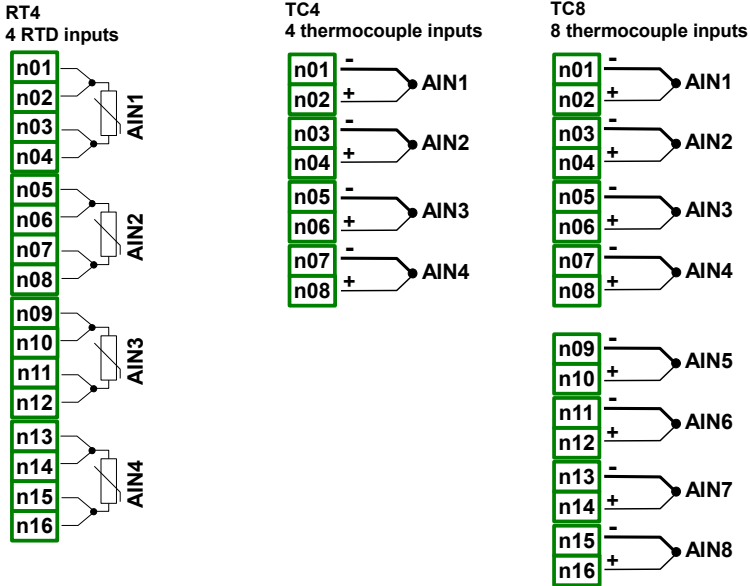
RT4
4 RTD inputs

n01
n02
n03
n04
AIN1
n05
n06
n07
n08
AIN2
n09
n10
n11
n12
AIN3
n13
n14
n15
n16
AIN4

TC4
4 thermocouple inputs

n01 -
n02 +
AIN1
n03 -
n04 +
AIN2
n05 -
n06 +
AIN3
n07 -
n08 +
AIN4

TC8
8 thermocouple inputs

n01 -
n02 +
AIN1
n03 -
n04 +
AIN2
n05 -
n06 +
AIN3
n07 -
n08 +
AIN4
n09 -
n10 +
AIN5
n11 -
n12 +
AIN6
n13 -
n14 +
AIN7
n15 -
n16 +
AIN8